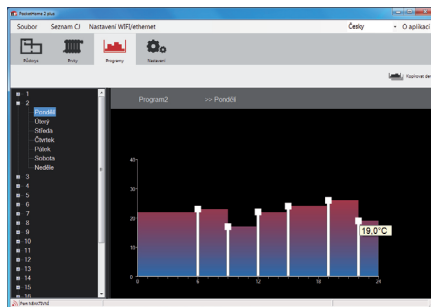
PocketHome 2 plus

Soubor Seznam CJ Nastavení WIFI/ethernet Česky O aplikaci

Půdorys Byty Programy Nastavení

Kopírovat den

1
2
Pondělí
Úterý
Středa
Čtvrtek
Pátek
Sobota
Neděle
3
4
5
6
7
8
9
10
11
12
13
14
15

Program2 >> Pondělí

40
30
20
10
0

0 6 12 18 24

19,0°C

Port 5000 [TCP/IP]